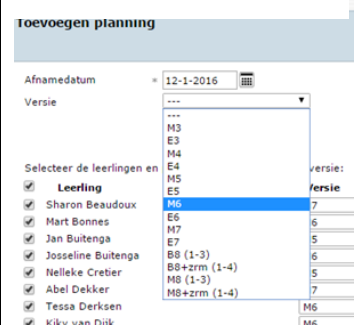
Toevoegen planning

Afnamedatum * 12-1-2016
Versie ---

---
M3
E3
M4
E4
M5
E5
M6
E6
M7
E7
B8 (1-3)
B8+zrm (1-4)
M8 (1-3)
M8+zrm (1-4)

Selecteer de leerlingen en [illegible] versie:

| | Leerling | Versie |
|---|---|---|
| ✔ | Sharon Beaudoux | 7 |
| ✔ | Mart Bonnes | 6 |
| ✔ | Jan Buitenga | 5 |
| ✔ | Josseline Buitenga | 6 |
| ✔ | Nelleke Cretier | 5 |
| ✔ | Abel Dekker | 7 |
| ✔ | Tessa Derksen | M6 |
| ✔ | Kiky van Dijk | M6 |